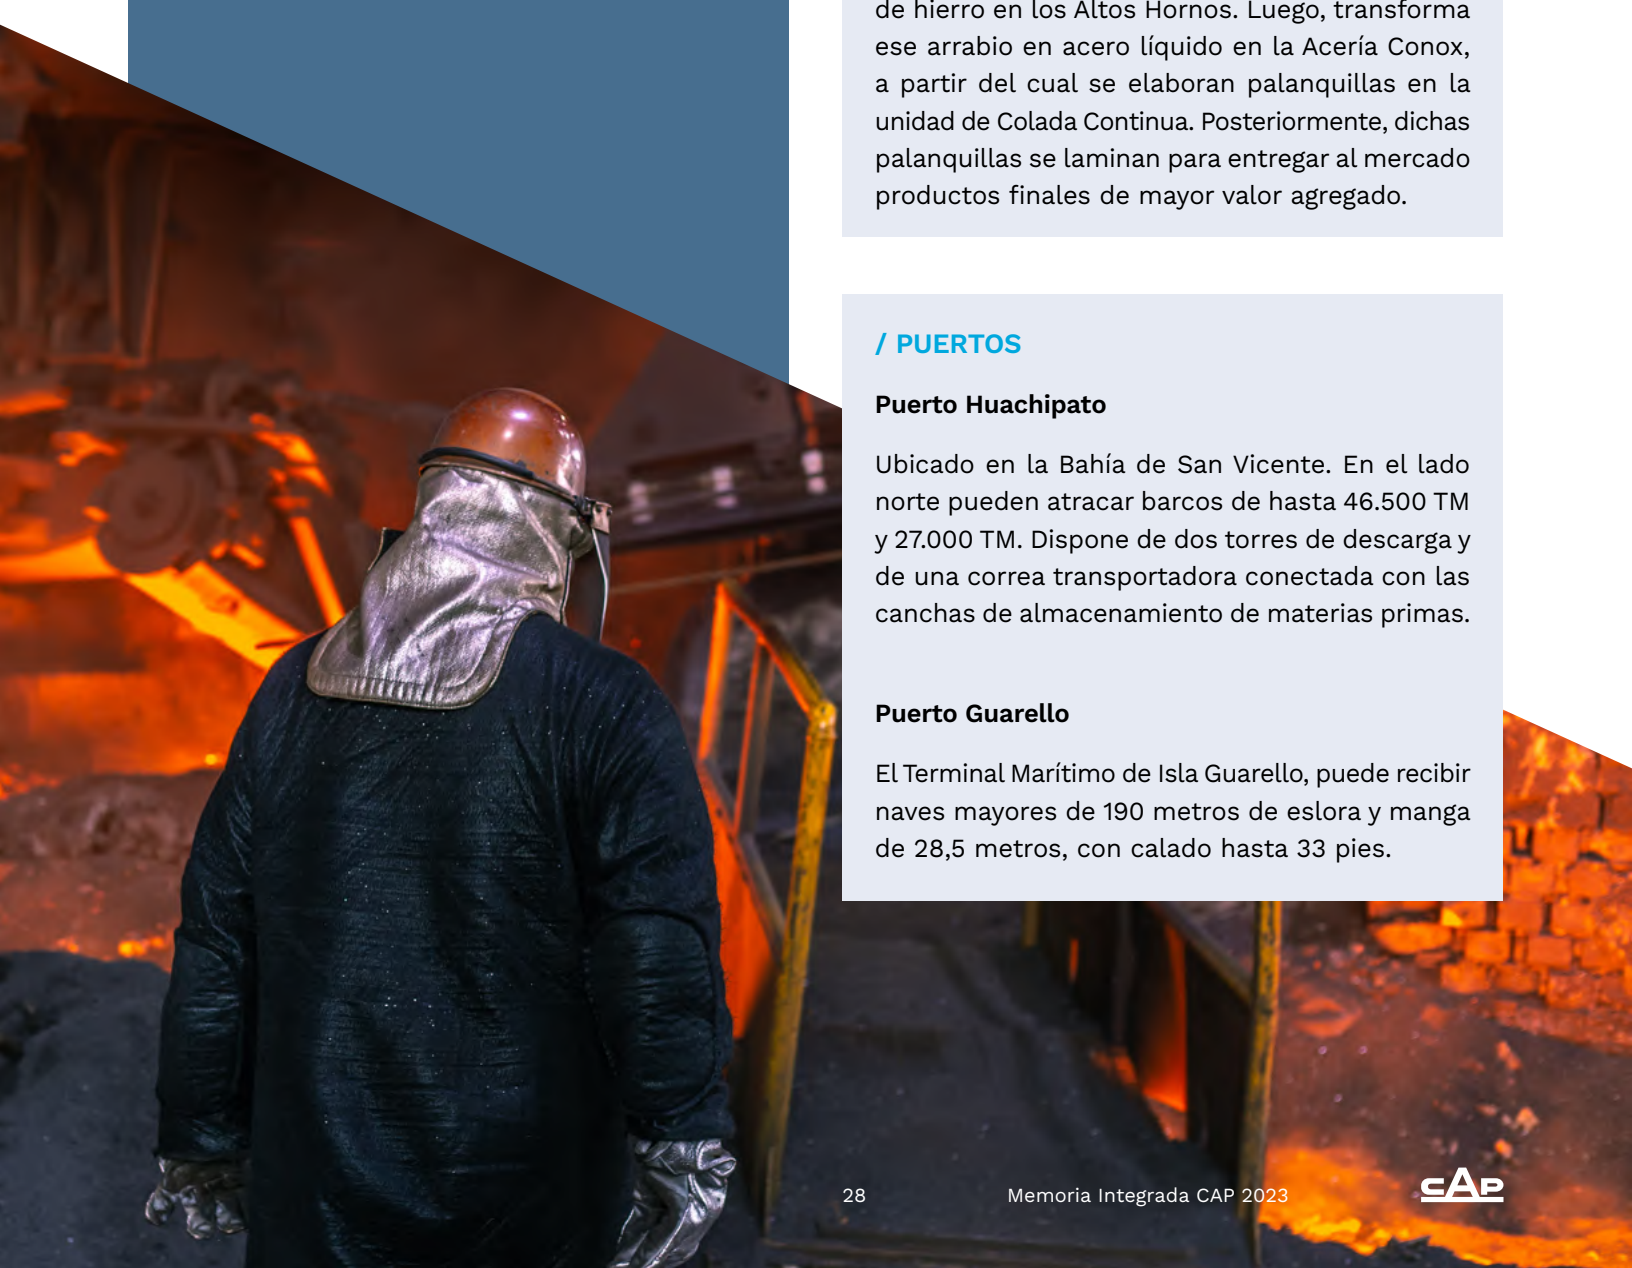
de hierro en los Altos Hornos. Luego, transforma ese arrabio en acero líquido en la Acería Conox, a partir del cual se elaboran palanquillas en la unidad de Colada Continua. Posteriormente, dichas palanquillas se laminan para entregar al mercado productos finales de mayor valor agregado.

/ PUERTOS

Puerto Huachipato

Ubicado en la Bahía de San Vicente. En el lado norte pueden atracar barcos de hasta 46.500 TM y 27.000 TM. Dispone de dos torres de descarga y de una correa transportadora conectada con las canchas de almacenamiento de materias primas.

Puerto Guarello

El Terminal Marítimo de Isla Guarello, puede recibir naves mayores de 190 metros de eslora y manga de 28,5 metros, con calado hasta 33 pies.

28 Memoria Integrada CAP 2023 CAP